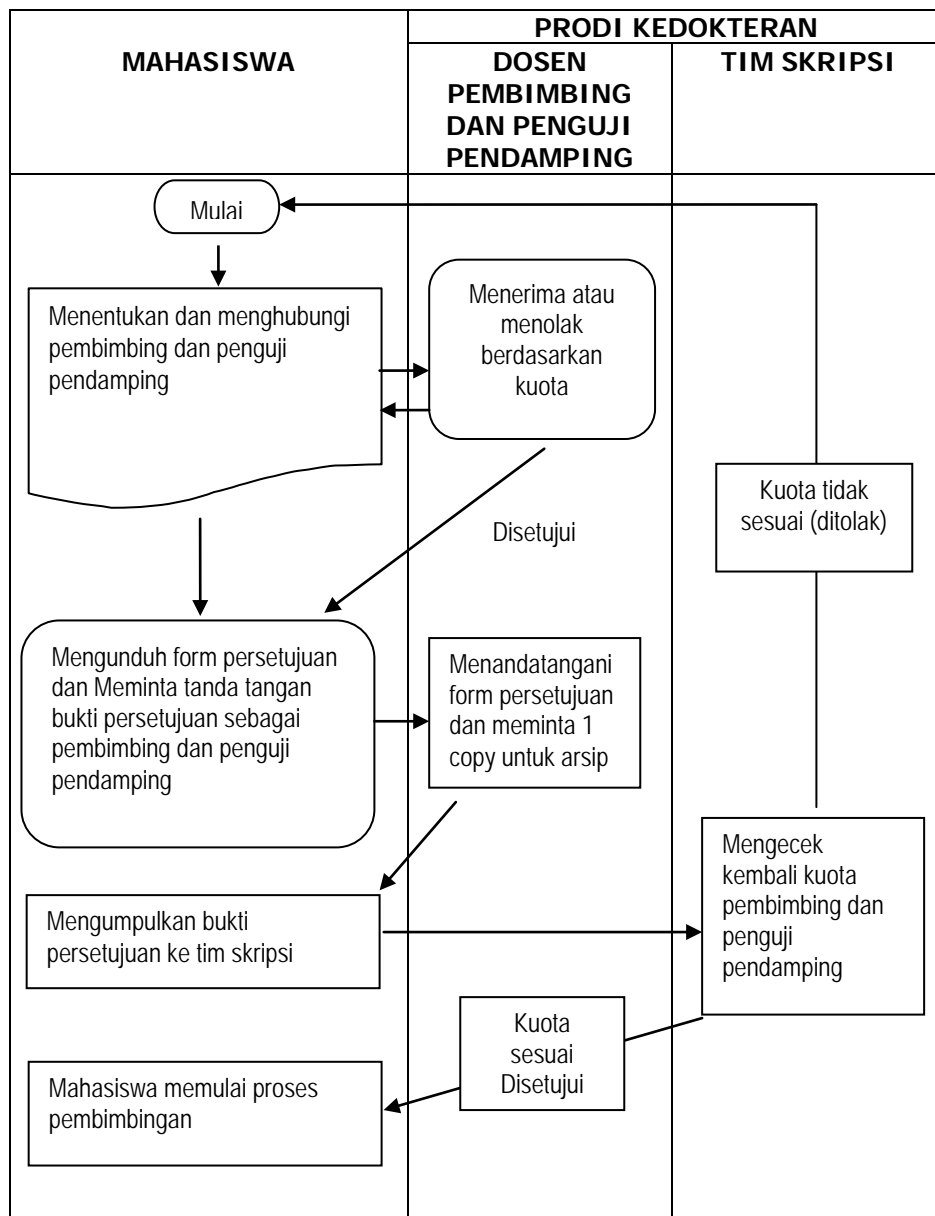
| MAHASISWA | PRODI KEDOKTERAN | |
|---|---|---|
| | DOSEN PEMBIMBING DAN PENGUJI PENDAMPING | TIM SKRIPSI |

Mulai

Menentukan dan menghubungi pembimbing dan penguji pendamping

Menerima atau menolak berdasarkan kuota

Kuota tidak sesuai (ditolak)

Disetujui

Mengunduh form persetujuan dan Meminta tanda tangan bukti persetujuan sebagai pembimbing dan penguji pendamping

Menandatangani form persetujuan dan meminta 1 copy untuk arsip

Mengumpulkan bukti persetujuan ke tim skripsi

Mengecek kembali kuota pembimbing dan penguji pendamping

Kuota sesuai Disetujui

Mahasiswa memulai proses pembimbingan